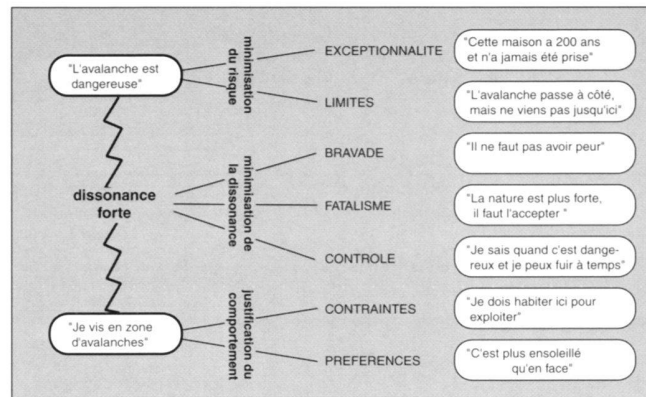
"L'avalanche est dangereuse"

minimisation du risque

EXCEPTIONNALITE

"Cette maison a 200 ans et n'a jamais été prise"

LIMITES

"L'avalanche passe à côté, mais ne viens pas jusqu'ici"

dissonance forte

minimisation de la dissonance

BRAVADE

"Il ne faut pas avoir peur"

FATALISME

"La nature est plus forte, il faut l'accepter "

CONTROLE

"Je sais quand c'est dangereux et je peux fuir à temps"

"Je vis en zone d'avalanches"

justification du comportement

CONTRAINTES

"Je dois habiter ici pour exploiter"

PREFERENCES

"C'est plus ensoleillé qu'en face"